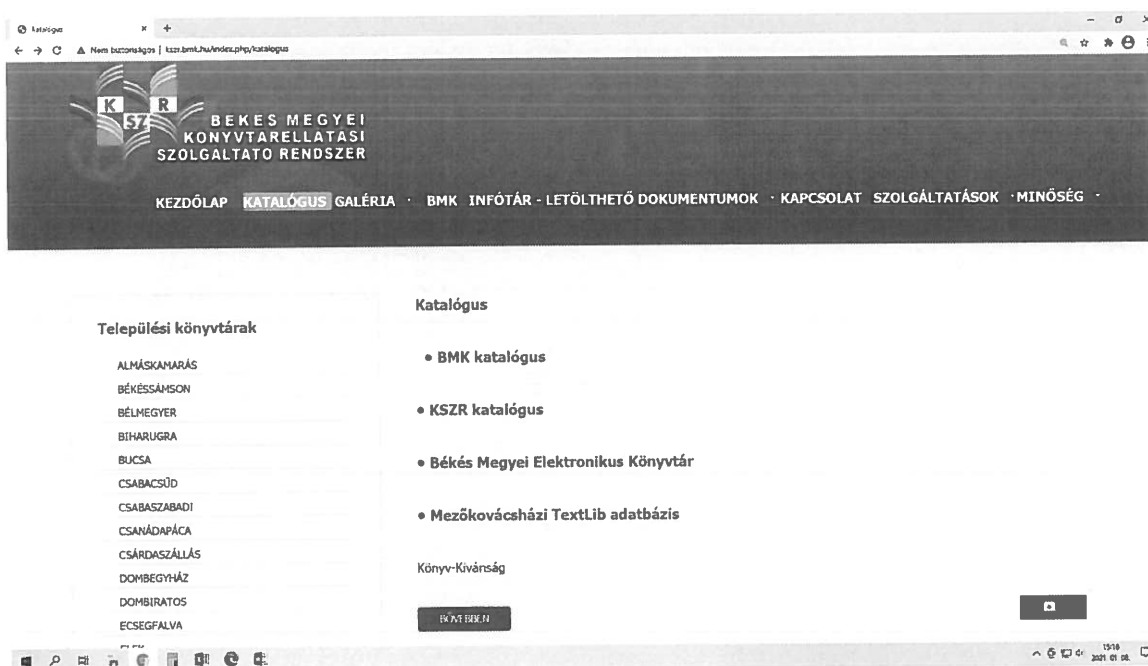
Katalógus
Nem biztonságos | kszr.bmk.hu/index.php/katalogus

K S Z R
BEKES MEGYEI KONYVTARELLATASI SZOLGALTATO RENDSZER

KEZDŐLAP KATALÓGUS GALÉRIA · BMK INFÓTÁR - LETÖLTHETŐ DOKUMENTUMOK · KAPCSOLAT SZOLGÁLTATÁSOK · MINŐSÉG ·

Települési könyvtárak

ALMÁSKAMARÁS
BÉKÉSSÁMSON
BÉLMEGYER
BIHARUGRA
BUCSA
CSABACSŰD
CSABASZABADI
CSANÁDAPÁCA
CSÁRDASZÁLLÁS
DOMBEGYHÁZ
DOMBIRATOS
ECSEGFALVA
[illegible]

Katalógus

• BMK katalógus

• KSZR katalógus

• Békés Megyei Elektronikus Könyvtár

• Mezőkovácsházi TextLib adatbázis

Könyv-Kívánság

BŐVEBBEN

13:10
2021. 01. 08.